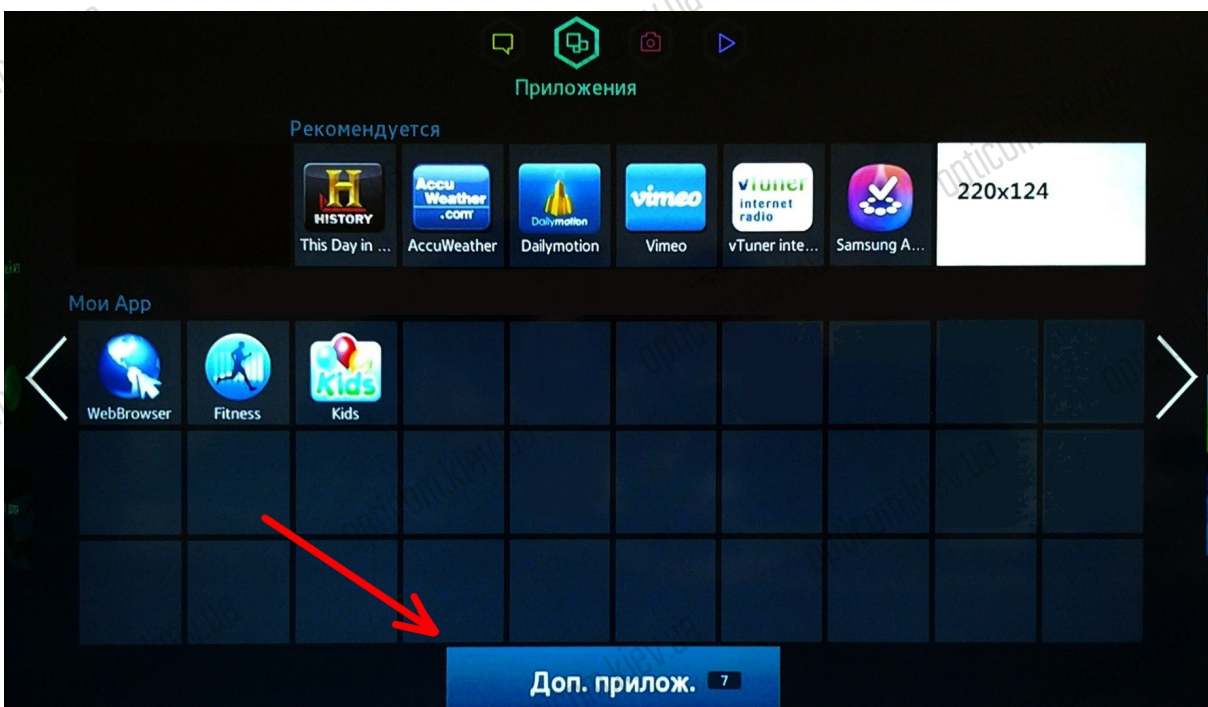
Приложения

Рекомендуется

H HISTORY
This Day in ...

Accu Weather .com
AccuWeather

Dailymotion
Dailymotion

vimeo
Vimeo

vTuner internet radio
vTuner inte...

Samsung A...

220x124

Мои App

WebBrowser

Fitness

Kids
Kids

Доп. прилож. 7